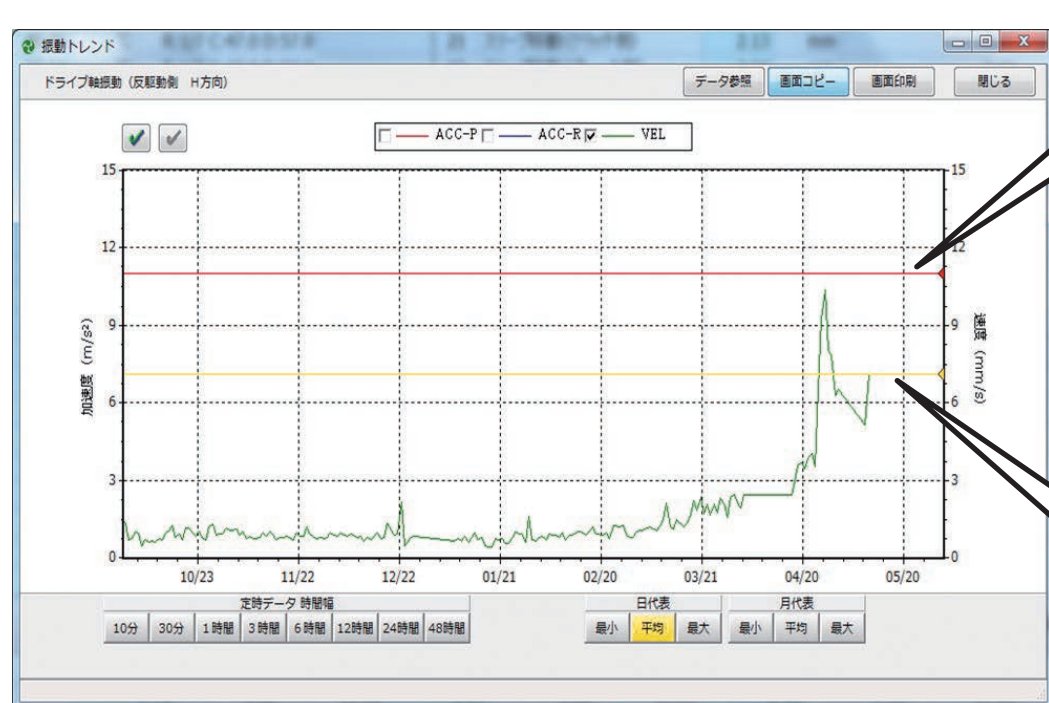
振動トレンド

ドライブ軸振動（反駆動側　H方向）

データ参照　画面コピー　画面印刷　閉じる

ACC-P　ACC-R　VEL

15
12
9
6
3
0

加速度（m/s²）

15
12
9
6
3
0

速度（mm/s）

10/23　11/22　12/22　01/21　02/20　03/21　04/20　05/20

定時データ 時間幅
10分　30分　1時間　3時間　6時間　12時間　24時間　48時間

日代表
最小　平均　最大

月代表
最小　平均　最大